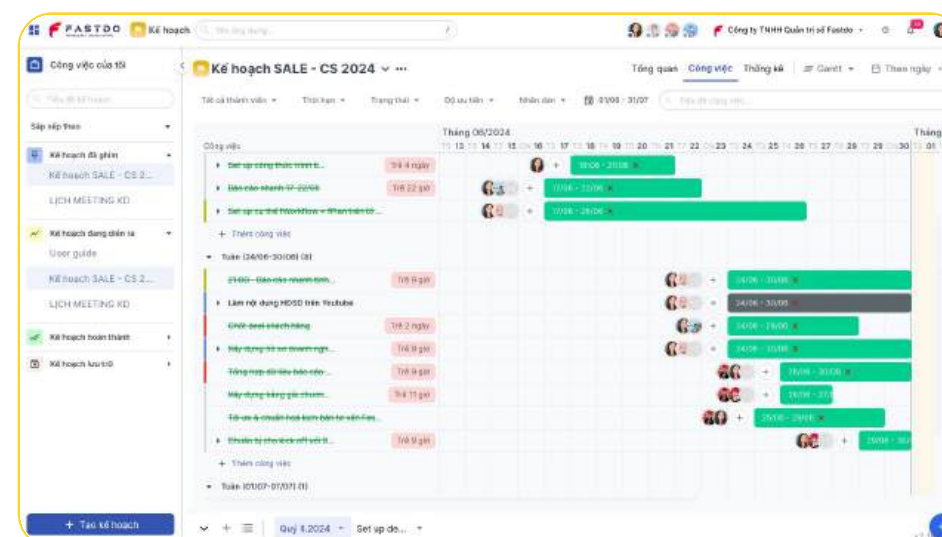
FASTDO Kế hoạch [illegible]

Công ty TNHH Quản trị số Fastdo

Công việc của tôi

Kế hoạch SALE - CS 2024 ∨ ···

Tổng quan Công việc Thống kê Gantt Theo ngày

Tất cả thành viên Thời hạn Trạng thái Độ ưu tiên Nhãn dán 01/06 - 31/07 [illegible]

Sắp xếp theo

Kế hoạch đã ghim
Kế hoạch SALE - CS 2...
LỊCH MEETING KD

Kế hoạch đang diễn ra
User guide
Kế hoạch SALE - CS 2...
LỊCH MEETING KD

Kế hoạch hoàn thành

Kế hoạch lưu trữ

Công việc

Tháng 06/2024

Tháng

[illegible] Trễ 4 ngày 10/06 - 21/06
Báo cáo nhanh 17-22/06 Trễ 22 giờ 17/06 - 22/06
Set up cụ thể Workflow + Phân biệt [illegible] 17/06 - 26/06
+ Thêm công việc

Tuần (24/06-30/06) (8)

21/06 - Báo cáo nhanh tình... Trễ 9 giờ 24/06 - 30/06
Làm nội dung HDSD trên Youtube 24/06 - 30/06
Chốt deal khách hàng Trễ 2 ngày 24/06 - 28/06
Xây dựng bộ sơ đoạn nghi... Trễ 9 giờ 24/06 - 30/06
Tổng hợp dữ liệu báo cáo... Trễ 9 giờ 26/06 - 30/06
Xây dựng bảng giá chuẩn... Trễ 11 giờ 26/06 - 27/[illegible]
Tổ ưu & chuẩn hoá kịch bản tư vấn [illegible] 25/06 - 29/06
Chuẩn bị cho kick off với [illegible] Trễ 9 giờ 29/06 - 30/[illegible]
+ Thêm công việc

Tuần (01/07-07/07) (1)

+ Tạo kế hoạch

Quý 3.2024 Set up đo...